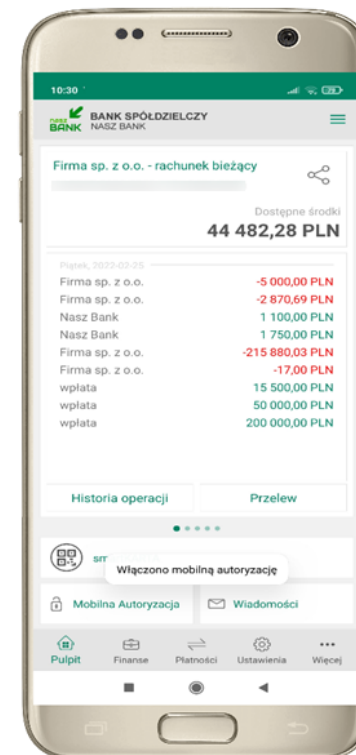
10:30

nasz BANK BANK SPÓŁDZIELCZY NASZ BANK

Firma sp. z o.o. - rachunek bieżący

Dostępne środki
44 482,28 PLN

Piątek, 2022-02-25

| | |
|---|---|
| Firma sp. z o.o. | -5 000,00 PLN |
| Firma sp. z o.o. | -2 870,69 PLN |
| Nasz Bank | 1 100,00 PLN |
| Nasz Bank | 1 750,00 PLN |
| Firma sp. z o.o. | -215 880,03 PLN |
| Firma sp. z o.o. | -17,00 PLN |
| wpłata | 15 500,00 PLN |
| wpłata | 50 000,00 PLN |
| wpłata | 200 000,00 PLN |

Historia operacji
Przelew

sm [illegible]

Włączono mobilną autoryzację

Mobilna Autoryzacja
Wiadomości

Pulpit
Finanse
Płatności
Ustawienia
Więcej